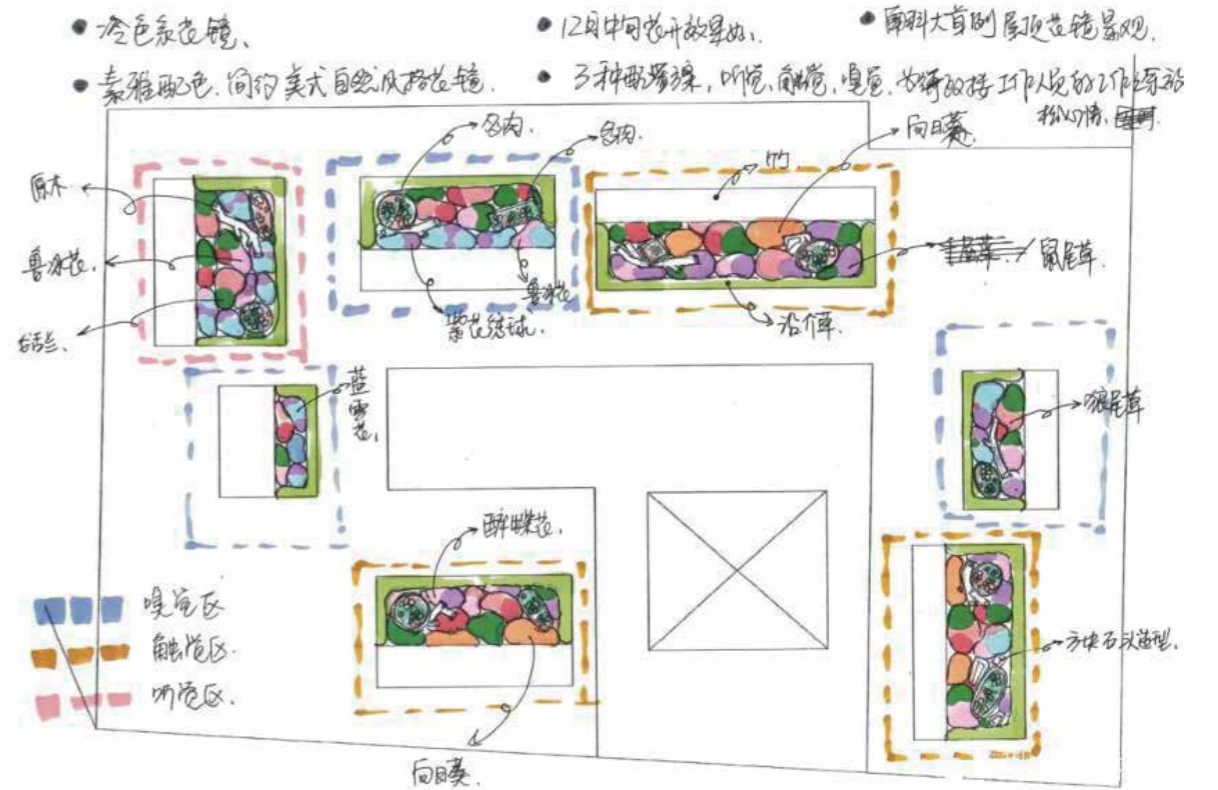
• 冷色系花镜、

• 12月中旬花开效果好。

• 重科大食堂屋顶花镜景观。

• 素雅配色、简约美式自然风格花镜。

• 3种感官体验，听觉、触觉、嗅觉、够满足工作人员的工作需求放松心情、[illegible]。

多肉、

多肉、

向日葵、

竹

原木、

鲁冰花、

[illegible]草 / 鼠尾草

鲁冰花

紫花绣球、

沿阶草、

铃兰、

蓝雪花、

鼠尾草

醉蝶花、

嗅觉区

触觉区

听觉区

方块石头造型、

向日葵、